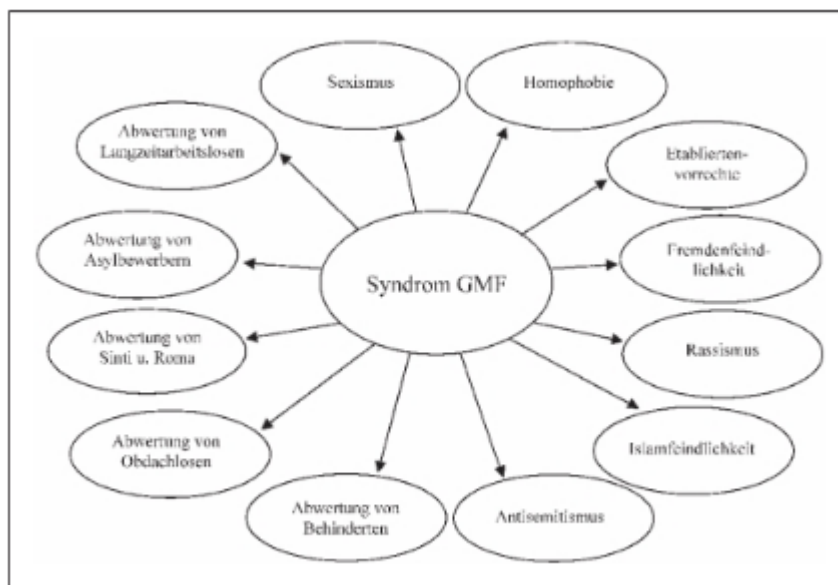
Sexismus

Homophobie

Abwertung von Langzeitarbeitslosen

Etablierten-vorrechte

Abwertung von Asylbewerbern

Syndrom GMF

Fremdenfeind-lichkeit

Abwertung von Sinti u. Roma

Rassismus

Abwertung von Obdachlosen

Islamfeindlichkeit

Abwertung von Behinderten

Antisemitismus